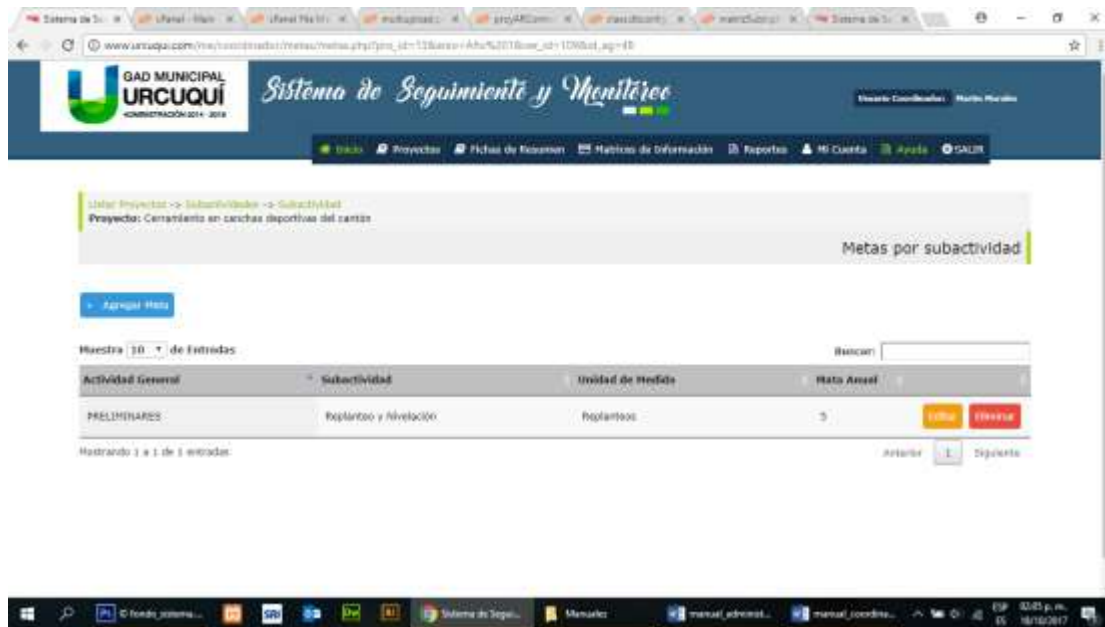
www.urcuqui.com/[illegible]

GAD MUNICIPAL URCUQUÍ ADMINISTRACIÓN 2014 - 2019

Sistema de Seguimiento y Monitoreo

Usuario Coordinador: Martin Morales

Inicio | Proyectos | Fichas de Resumen | Matrices de Información | Reportes | Mi Cuenta | Ayuda | SALIR

Listar Proyectos -> Subactividades -> Subactividad
Proyecto: Cerramiento en canchas deportivas del cantón

Metas por subactividad

+ Agregar Meta

Muestra 10 de Entradas

Buscar:

| Actividad General | Subactividad | Unidad de Medida | Meta Anual | |
|---|---|---|---|---|
| PRELIMINARES | Replanteo y Nivelación | Replanteos | 5 | Editar Eliminar |

Mostrando 1 a 1 de 1 entradas

Anterior 1 Siguiente

Sistema de Segui... | Manuales | manual_administ... | manual_coordina...

ESP ES 02:05 p.m. 18/10/2017